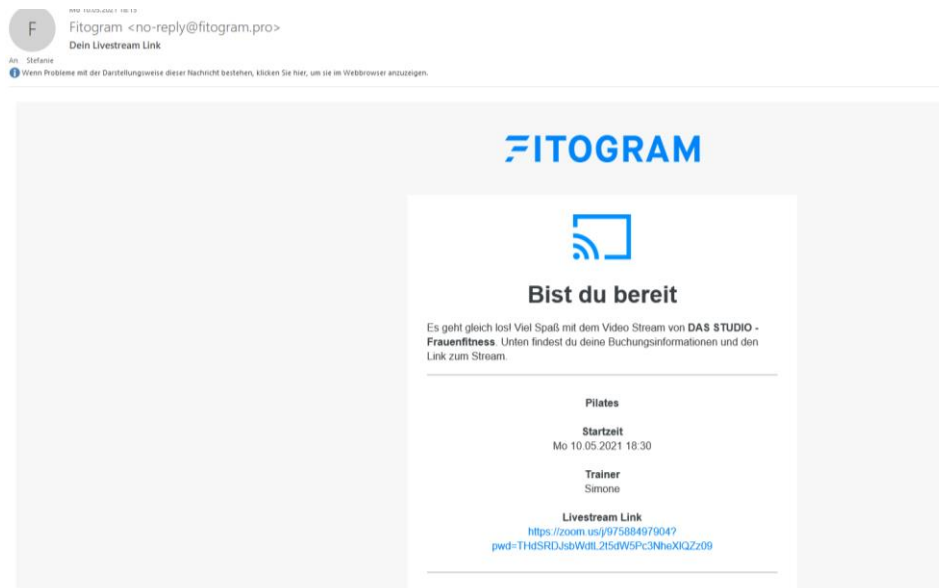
F

Mo 10.05.2021 18:15

Fitogram <no-reply@fitogram.pro>

Dein Livestream Link

An Stefanie

Wenn Probleme mit der Darstellungsweise dieser Nachricht bestehen, klicken Sie hier, um sie im Webbrowser anzuzeigen.

FITOGRAM

Bist du bereit

Es geht gleich los! Viel Spaß mit dem Video Stream von **DAS STUDIO - Frauenfitness**. Unten findest du deine Buchungsinformationen und den Link zum Stream.

**Pilates**

**Startzeit**
Mo 10.05.2021 18:30

**Trainer**
Simone

**Livestream Link**
https://zoom.us/j/97588497904?pwd=THdSRDJsbWdtL2t5dW5Pc3NheXlQZz09